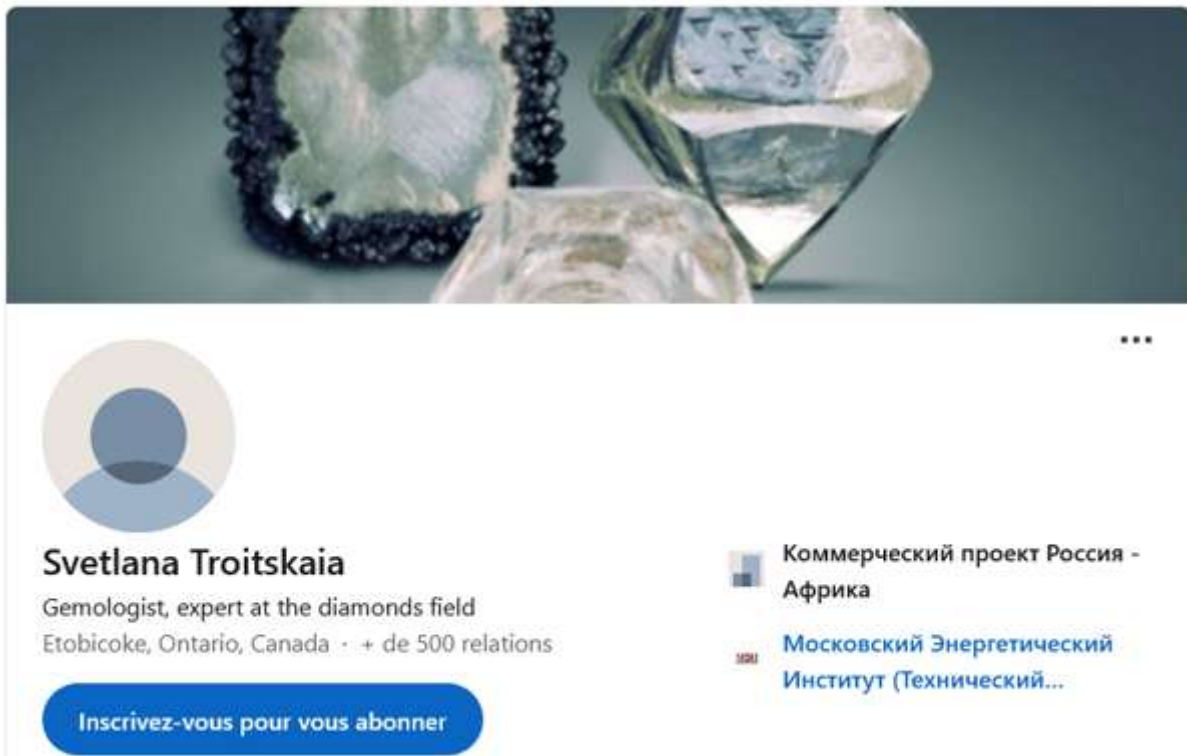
...

Svetlana Troitskaia

Gemologist, expert at the diamonds field

Etobicoke, Ontario, Canada · + de 500 relations

Inscrivez-vous pour vous abonner

Коммерческий проект Россия - Африка

Московский Энергетический Институт (Технический...